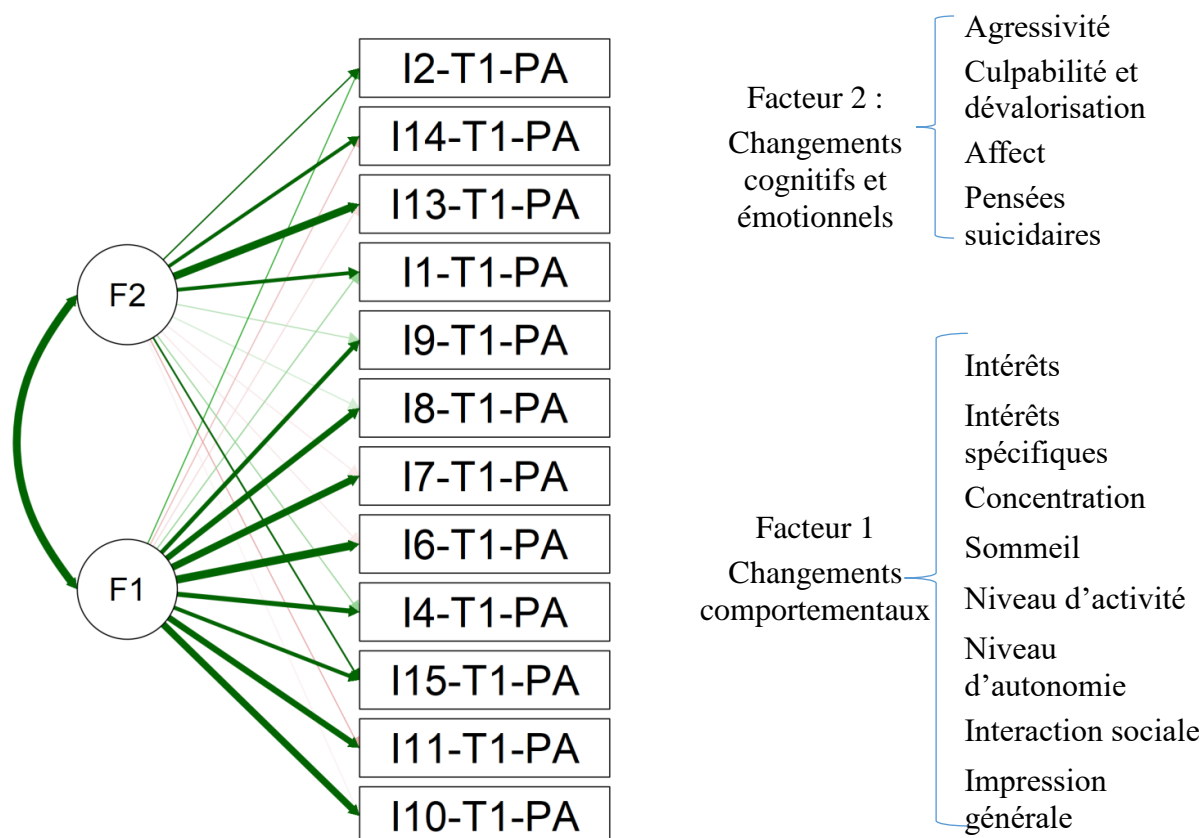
F2

F1

I2-T1-PA

I14-T1-PA

I13-T1-PA

I1-T1-PA

I9-T1-PA

I8-T1-PA

I7-T1-PA

I6-T1-PA

I4-T1-PA

I15-T1-PA

I11-T1-PA

I10-T1-PA

Facteur 2 : Changements cognitifs et émotionnels

Agressivité

Culpabilité et dévalorisation

Affect

Pensées suicidaires

Facteur 1 Changements comportementaux

Intérêts

Intérêts spécifiques

Concentration

Sommeil

Niveau d'activité

Niveau d'autonomie

Interaction sociale

Impression générale